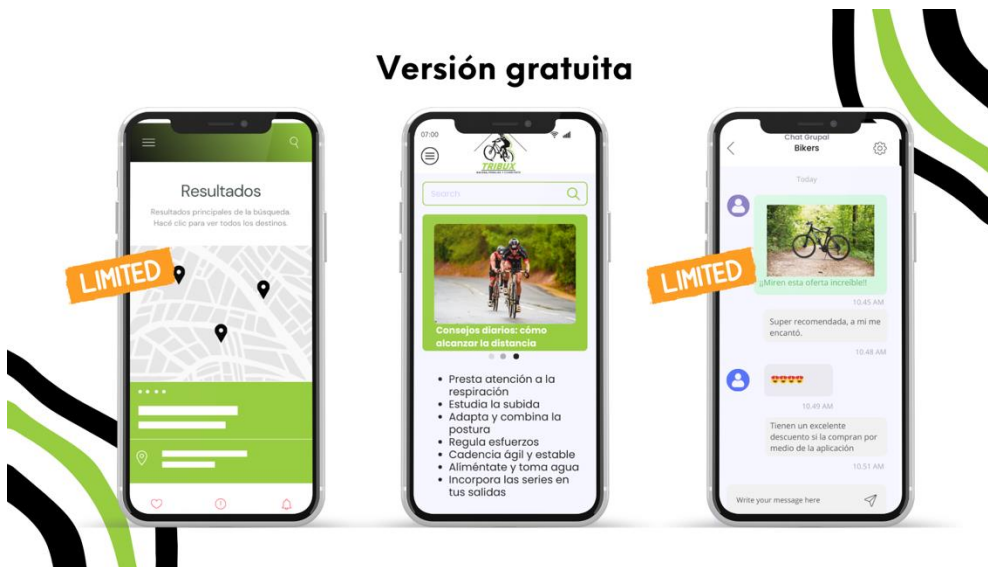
Versión gratuita

LIMITED

Resultados

Resultados principales de la búsqueda. Hacé clic para ver todos los destinos.

07:00

TRIBUX

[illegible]

Search

Consejos diarios: cómo alcanzar la distancia

- Presta atención a la respiración
- Estudia la subida
- Adapta y combina la postura
- Regula esfuerzos
- Cadencia ágil y estable
- Aliméntate y toma agua
- Incorpora las series en tus salidas

LIMITED

Chat Grupal
Bikers

Today

¡Miren esta oferta increíble!!

10:45 AM

Super recomendada, a mi me encantó.

10:48 AM

10:49 AM

Tienen un excelente descuento si la compran por medio de la aplicación

10:51 AM

Write your message here